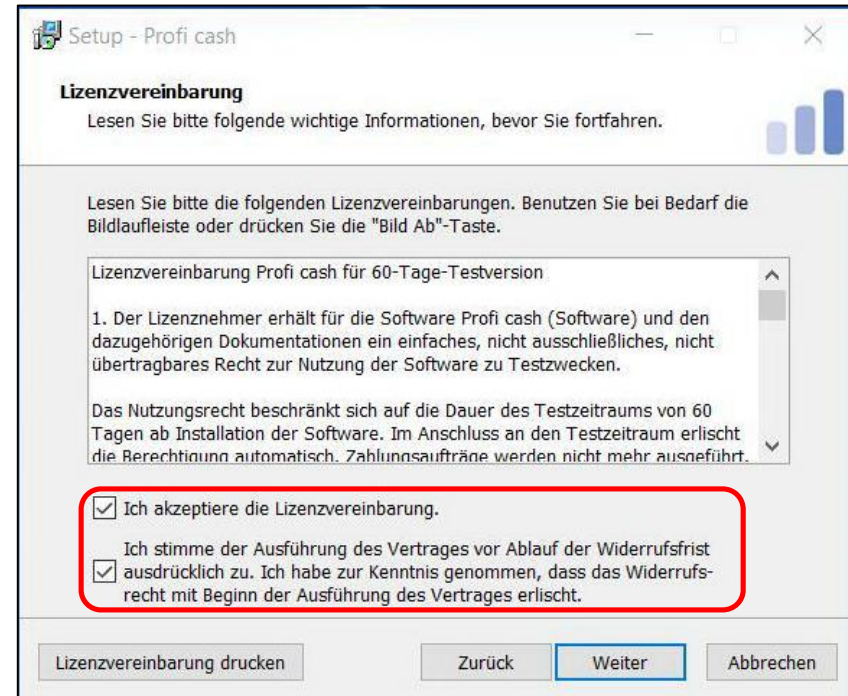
Setup - Profi cash

Lizenzvereinbarung

Lesen Sie bitte folgende wichtige Informationen, bevor Sie fortfahren.

Lesen Sie bitte die folgenden Lizenzvereinbarungen. Benutzen Sie bei Bedarf die Bildlaufleiste oder drücken Sie die "Bild Ab"-Taste.

Lizenzvereinbarung Profi cash für 60-Tage-Testversion

1. Der Lizenznehmer erhält für die Software Profi cash (Software) und den dazugehörigen Dokumentationen ein einfaches, nicht ausschließliches, nicht übertragbares Recht zur Nutzung der Software zu Testzwecken.

Das Nutzungsrecht beschränkt sich auf die Dauer des Testzeitraums von 60 Tagen ab Installation der Software. Im Anschluss an den Testzeitraum erlischt die Berechtigung automatisch. Zahlungsaufträge werden nicht mehr ausgeführt.

Ich akzeptiere die Lizenzvereinbarung.

Ich stimme der Ausführung des Vertrages vor Ablauf der Widerrufsfrist ausdrücklich zu. Ich habe zur Kenntnis genommen, dass das Widerrufsrecht mit Beginn der Ausführung des Vertrages erlischt.

Lizenzvereinbarung drucken

Zurück

Weiter

Abbrechen